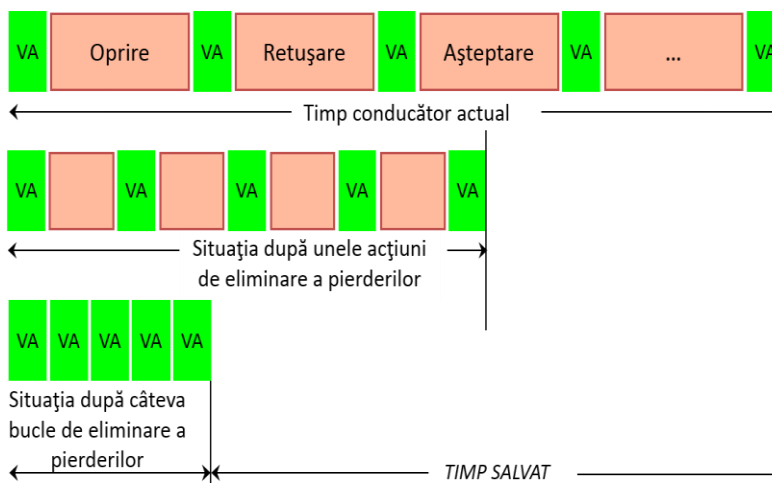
VA Oprire VA Retuşare VA Aşteptare VA ... VA

Timp conducător actual

VA VA VA VA VA

Situaţia după unele acţiuni de eliminare a pierderilor

VA VA VA VA VA

Situaţia după câteva bucle de eliminare a pierderilor

TIMP SALVAT